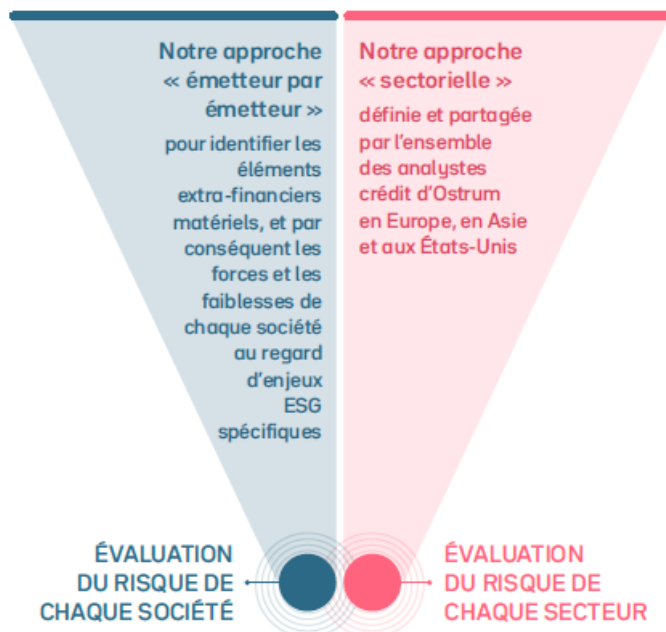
Notre approche « émetteur par émetteur »

pour identifier les éléments extra-financiers matériels, et par conséquent les forces et les faiblesses de chaque société au regard d'enjeux ESG spécifiques

Notre approche « sectorielle »

définie et partagée par l'ensemble des analystes crédit d'Ostrum en Europe, en Asie et aux États-Unis

ÉVALUATION DU RISQUE DE CHAQUE SOCIÉTÉ

ÉVALUATION DU RISQUE DE CHAQUE SECTEUR